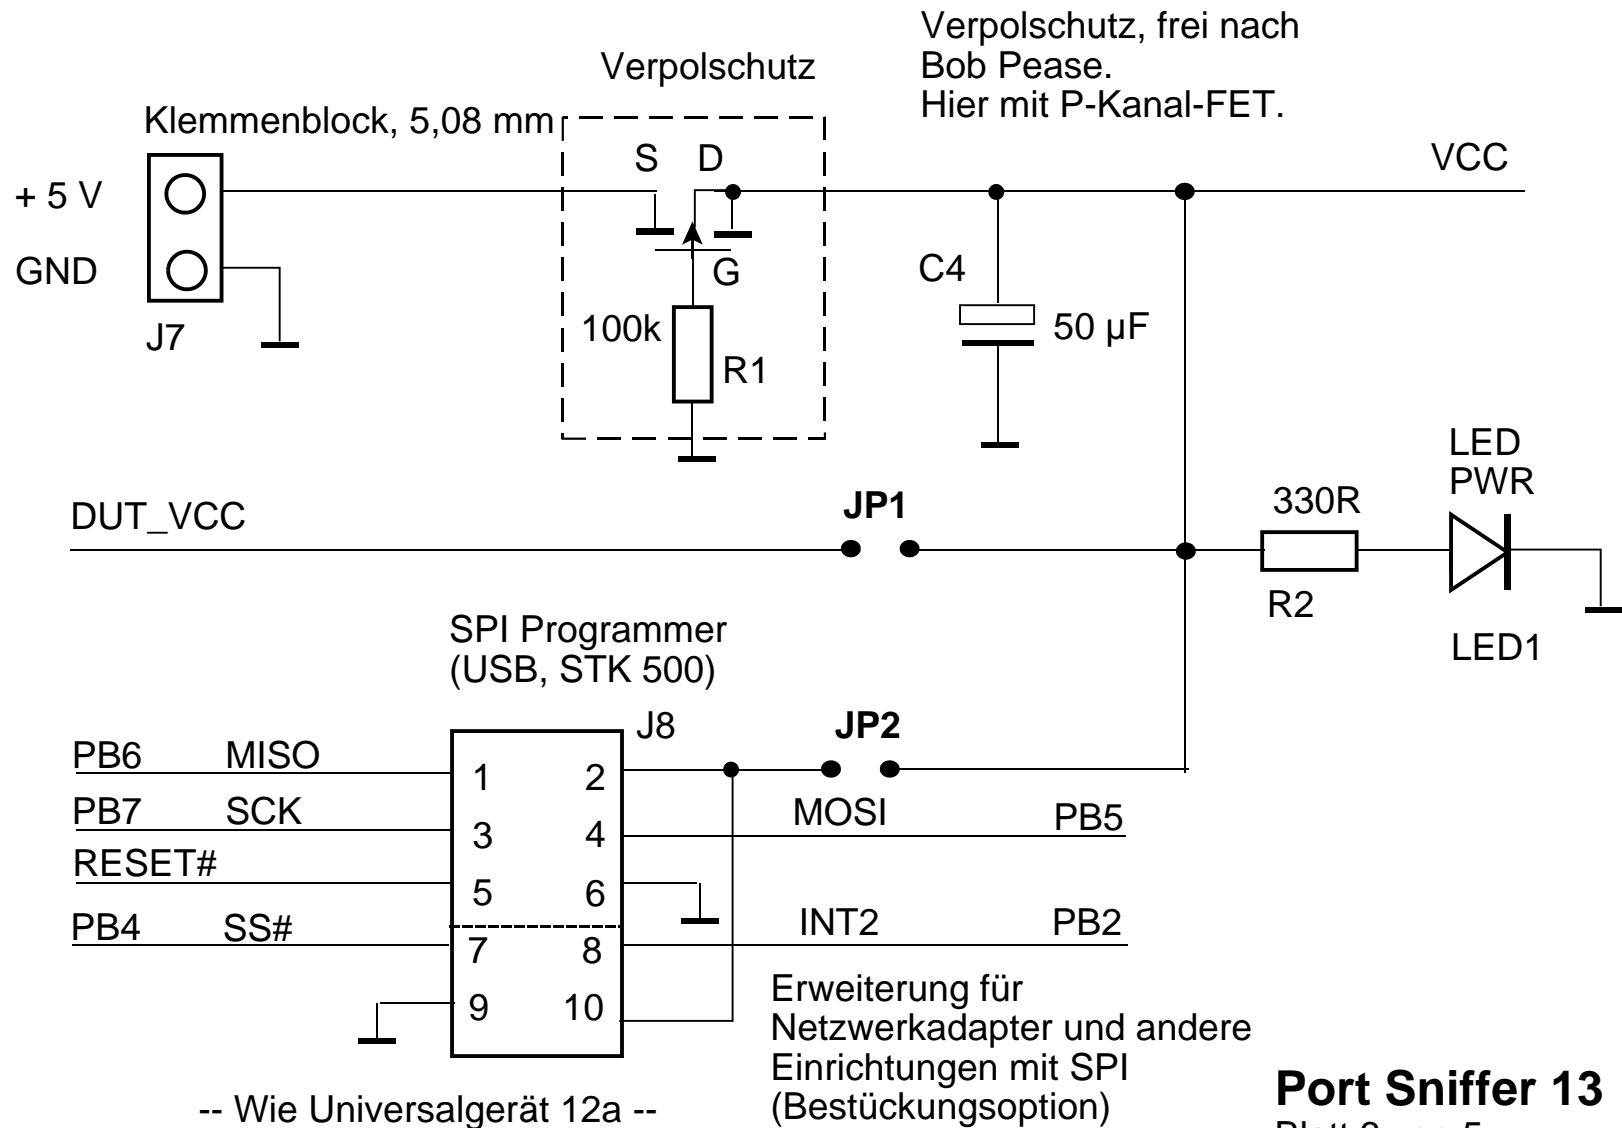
Verpolschutz, frei nach Bob Pease.
Hier mit P-Kanal-FET.

Verpolschutz

Klemmenblock, 5,08 mm

S D

VCC

+ 5 V

GND

G

C4

J7

100k

50 µF

R1

LED
PWR

JP1

330R

DUT_VCC

R2

SPI Programmer
(USB, STK 500)

LED1

J8

JP2

PB6 MISO

1 2

PB7 SCK

3 4

MOSI PB5

RESET#

5 6

PB4 SS#

7 8

INT2 PB2

9 10

Erweiterung für
Netzwerkadapter und andere
Einrichtungen mit SPI
(Bestückungsoption)

-- Wie Universalgerät 12a --

Port Sniffer 13

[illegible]